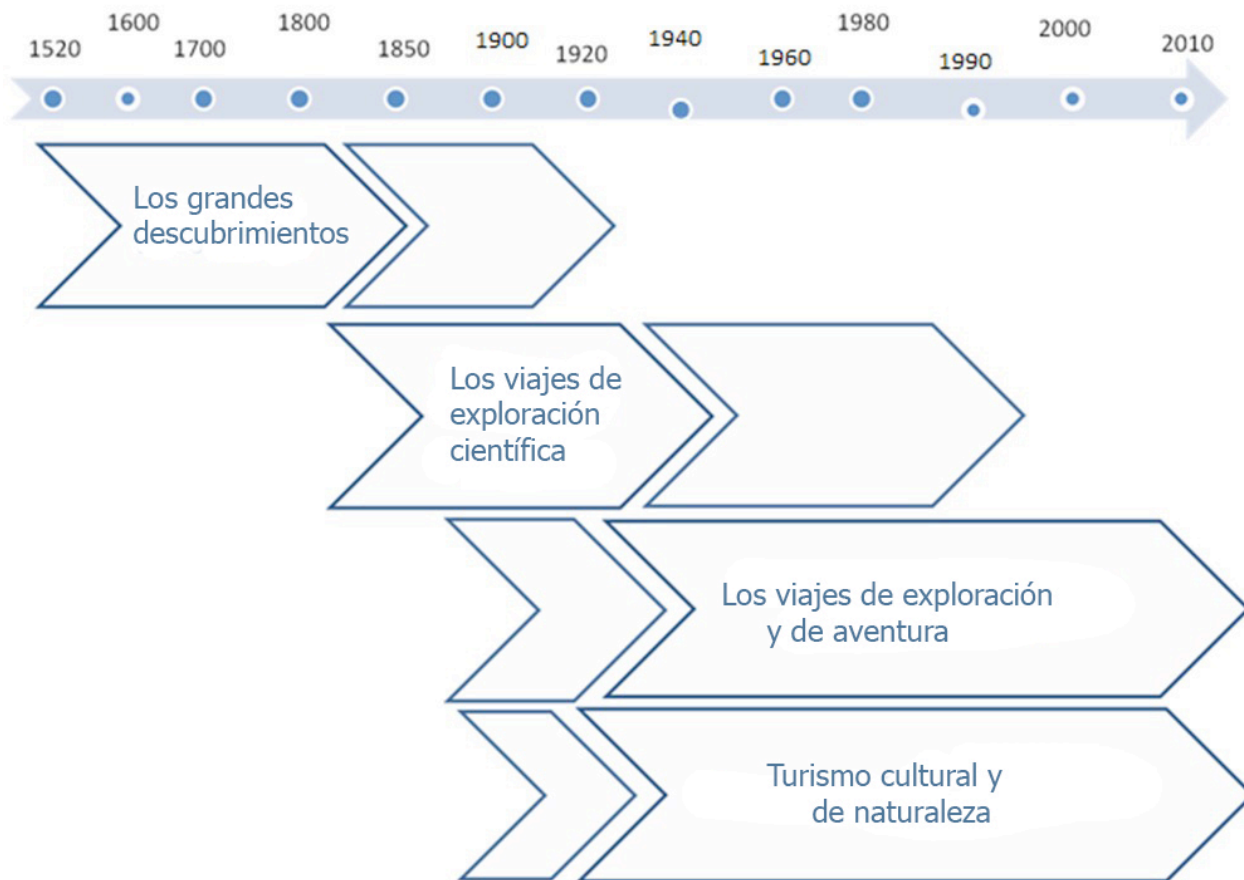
1520 1600 1700 1800 1850 1900 1920 1940 1960 1980 1990 2000 2010

Los grandes descubrimientos

Los viajes de exploración científica

Los viajes de exploración y de aventura

Turismo cultural y de naturaleza